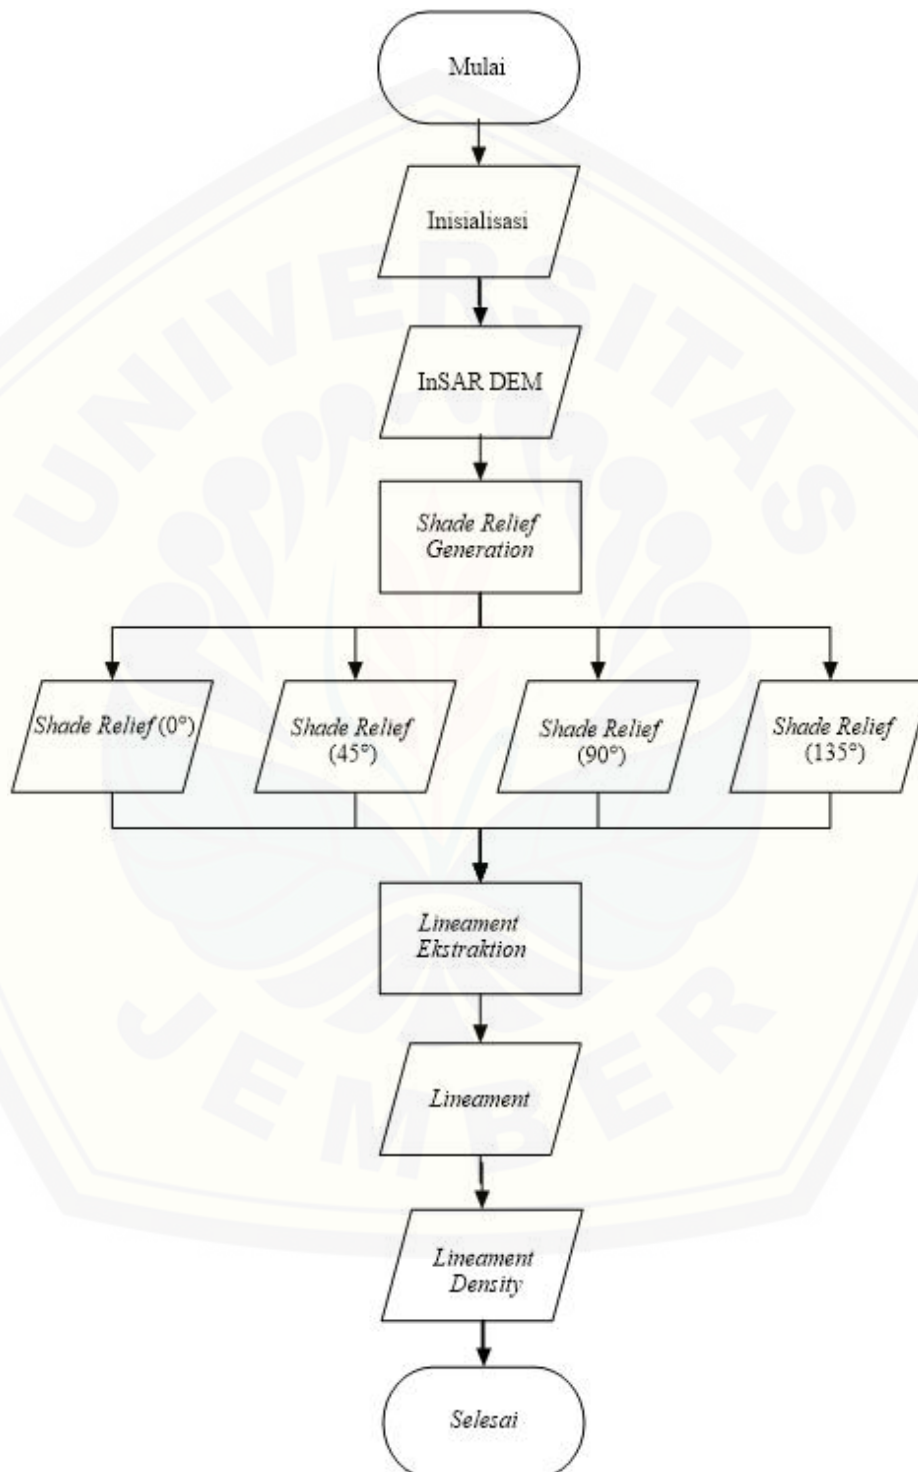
Mulai

Inisialisasi

InSAR DEM

Shade Relief Generation

Shade Relief (0°)

Shade Relief (45°)

Shade Relief (90°)

Shade Relief (135°)

Lineament Ekstraktion

Lineament

Lineament Density

Selesai

UNIVERSITAS JEMBER